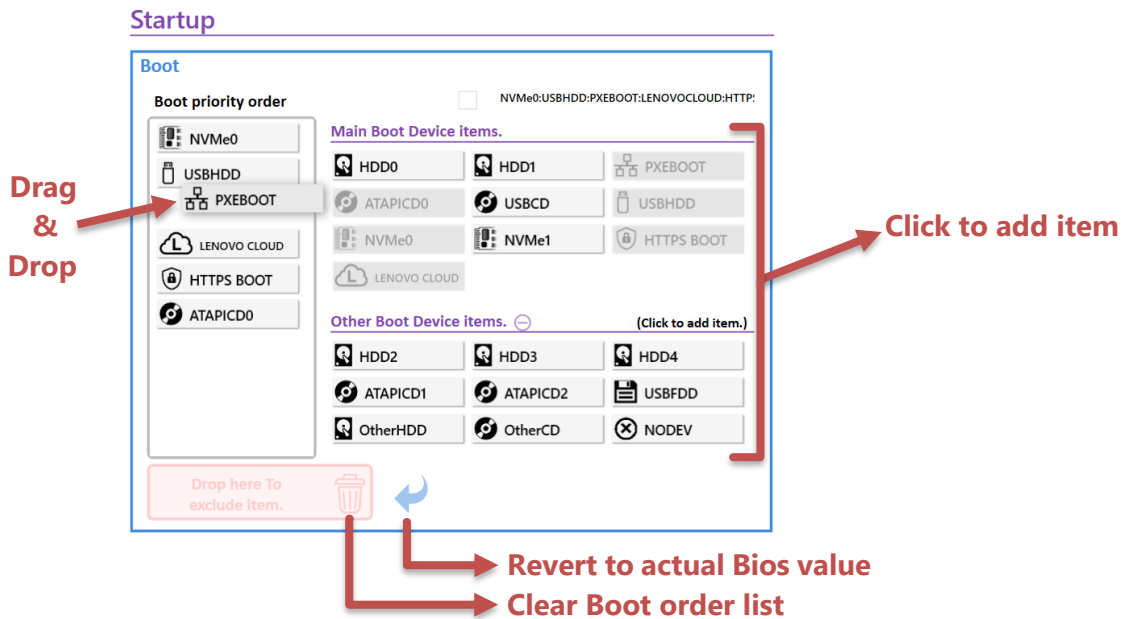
Startup

Boot

Boot priority order

NVMe0:USBHDD:PXEBOOT:LENOVOCLOUD:HTTP!

NVMe0
USBHDD
PXEBOOT
LENOVO CLOUD
HTTPS BOOT
ATAPICD0

Drag & Drop

Main Boot Device items.

HDD0
HDD1
PXEBOOT
ATAPICD0
USBCD
USBHDD
NVMe0
NVMe1
HTTPS BOOT
LENOVO CLOUD

Click to add item

Other Boot Device items.

(Click to add item.)

HDD2
HDD3
HDD4
ATAPICD1
ATAPICD2
USBFDD
OtherHDD
OtherCD
NODEV

Drop here To exclude item.

Revert to actual Bios value

Clear Boot order list